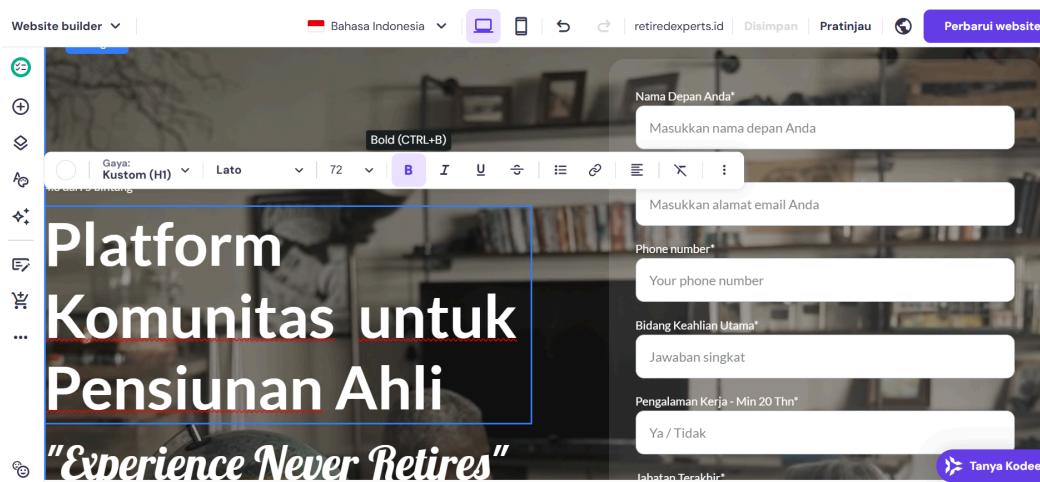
Website builder
Bahasa Indonesia
retiredexperts.id Disimpan Pratinjau
Perbarui website

Bold (CTRL+B)
Gaya: Kustom (H1)
Lato
72

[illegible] dari 5 bintang

Platform Komunitas untuk Pensiunan Ahli

"Experience Never Retires"

Nama Depan Anda*
Masukkan nama depan Anda

Masukkan alamat email Anda

Phone number*
Your phone number

Bidang Keahlian Utama*
Jawaban singkat

Pengalaman Kerja - Min 20 Thn*
Ya / Tidak

Jabatan Terakhir*

Tanya Kodee